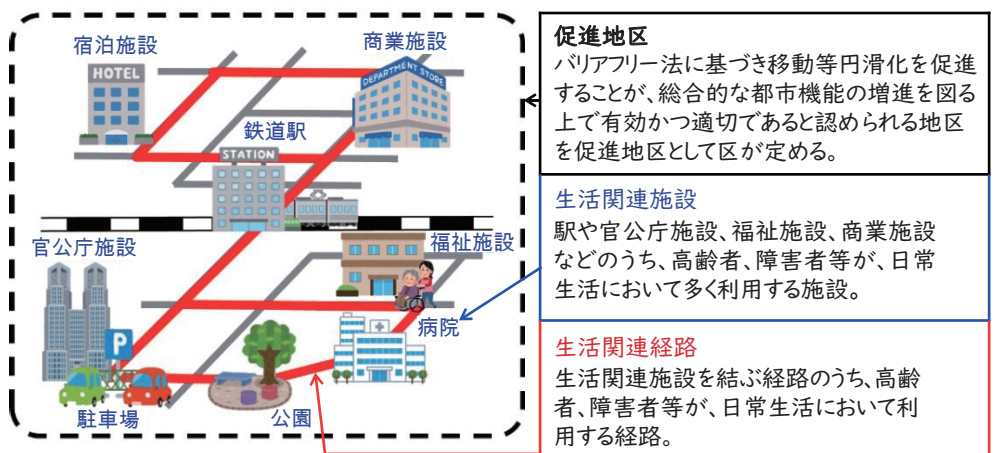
宿泊施設

HOTEL

商業施設

DEPARTMENT STORE

鉄道駅

STATION

官公庁施設

福祉施設

病院

P

駐車場

公園

促進地区
バリアフリー法に基づき移動等円滑化を促進することが、総合的な都市機能の増進を図る上で有効かつ適切であると認められる地区を促進地区として区が定める。

生活関連施設
駅や官公庁施設、福祉施設、商業施設などのうち、高齢者、障害者等が、日常生活において多く利用する施設。

生活関連経路
生活関連施設を結ぶ経路のうち、高齢者、障害者等が、日常生活において利用する経路。